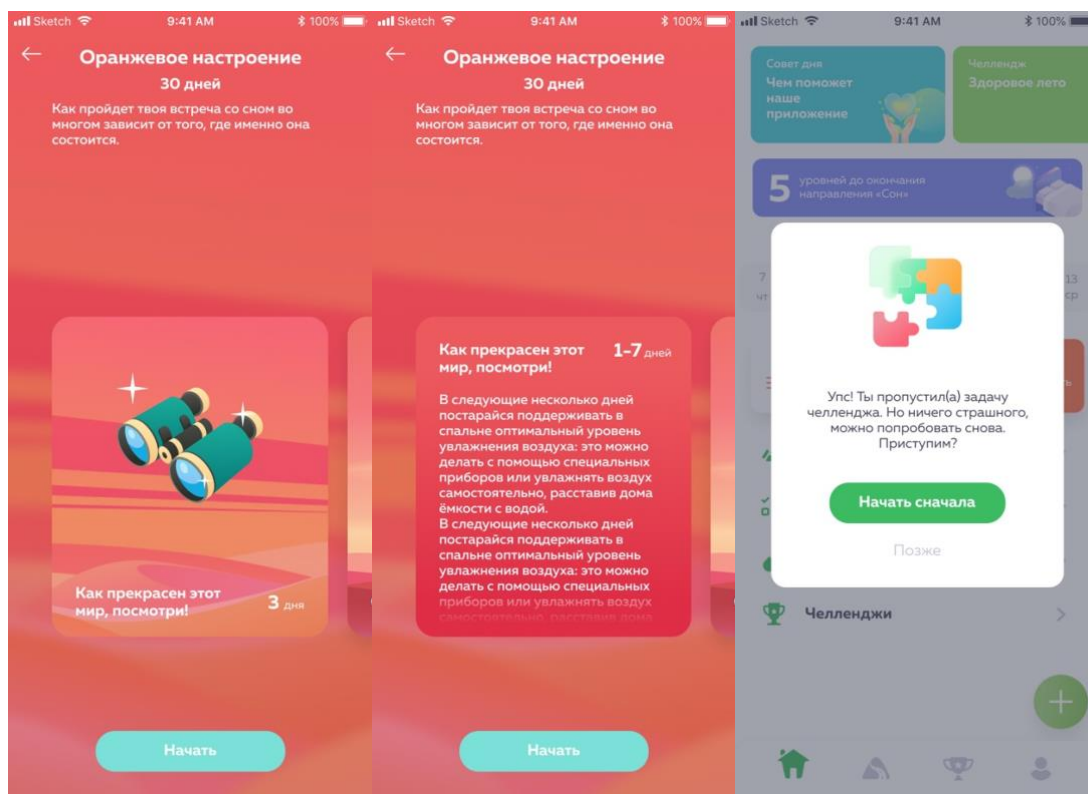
Sketch 9:41 AM 100%

Оранжевое настроение

30 дней

Как пройдет твоя встреча со сном во многом зависит от того, где именно она состоится.

Как прекрасен этот мир, посмотри! 3 дня

Начать

Sketch 9:41 AM 100%

Оранжевое настроение

30 дней

Как пройдет твоя встреча со сном во многом зависит от того, где именно она состоится.

Как прекрасен этот мир, посмотри! 1-7 дней

В следующие несколько дней постарайся поддерживать в спальне оптимальный уровень увлажнения воздуха: это можно делать с помощью специальных приборов или увлажнять воздух самостоятельно, расставив дома ёмкости с водой.
В следующие несколько дней постарайся поддерживать в спальне оптимальный уровень увлажнения воздуха: это можно делать с помощью специальных приборов или увлажнять воздух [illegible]

Начать

Sketch 9:41 AM 100%

Совет дня
Чем поможет наше приложение

Челлендж
Здоровое лето

5 уровней до окончания направления «Сон»

7 чт

13 ср

Упс! Ты пропустил(а) задачу челленджа. Но ничего страшного, можно попробовать снова. Приступим?

Начать сначала

Позже

Челленджи